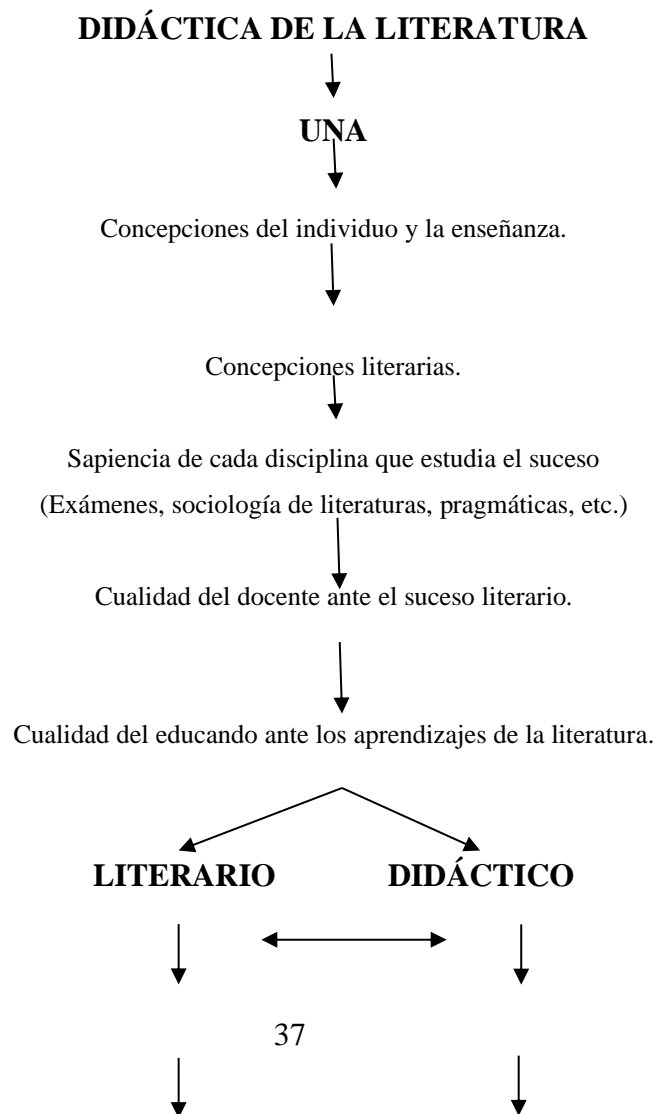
DIDÁCTICA DE LA LITERATURA

UNA

Concepciones del individuo y la enseñanza.

Concepciones literarias.

Sapiencia de cada disciplina que estudia el suceso (Exámenes, sociología de literaturas, pragmáticas, etc.)

Cualidad del docente ante el suceso literario.

Cualidad del educando ante los aprendizajes de la literatura.

LITERARIO

DIDÁCTICO

37